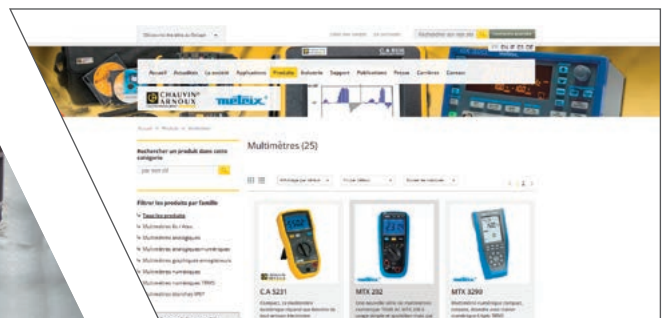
Accueil Actualités La société Applications Produits Industrie Support Publications Presse Carrières Contact

CHAUVIN ARNOUX

metrix

C.A 8336

Multimètres (25)

Rechercher un produit dans cette catégorie

Filtrer les produits par famille

Tous les produits

Multimètres analogiques

Multimètres numériques

C.A 5231

MTX 202

MTX 3290